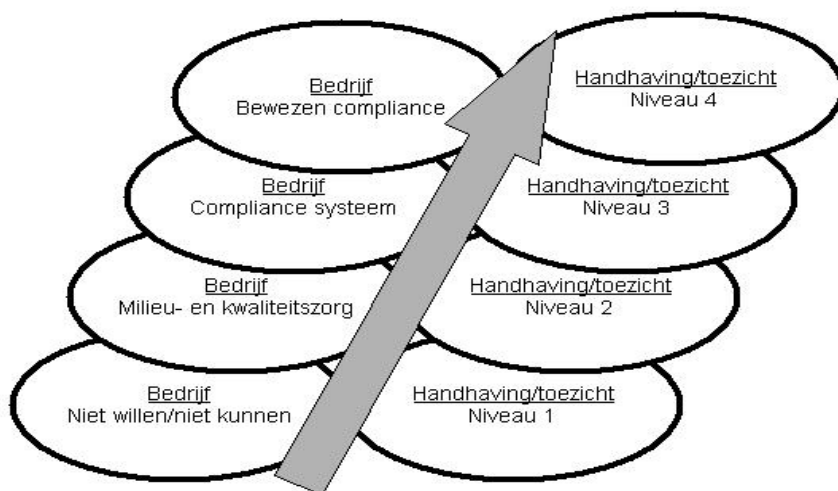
Bedrijf
Bewezen compliance

Handhaving/toezicht
Niveau 4

Bedrijf
Compliance systeem

Handhaving/toezicht
Niveau 3

Bedrijf
Milieu- en kwaliteitszorg

Handhaving/toezicht
Niveau 2

Bedrijf
Niet willen/niet kunnen

Handhaving/toezicht
Niveau 1